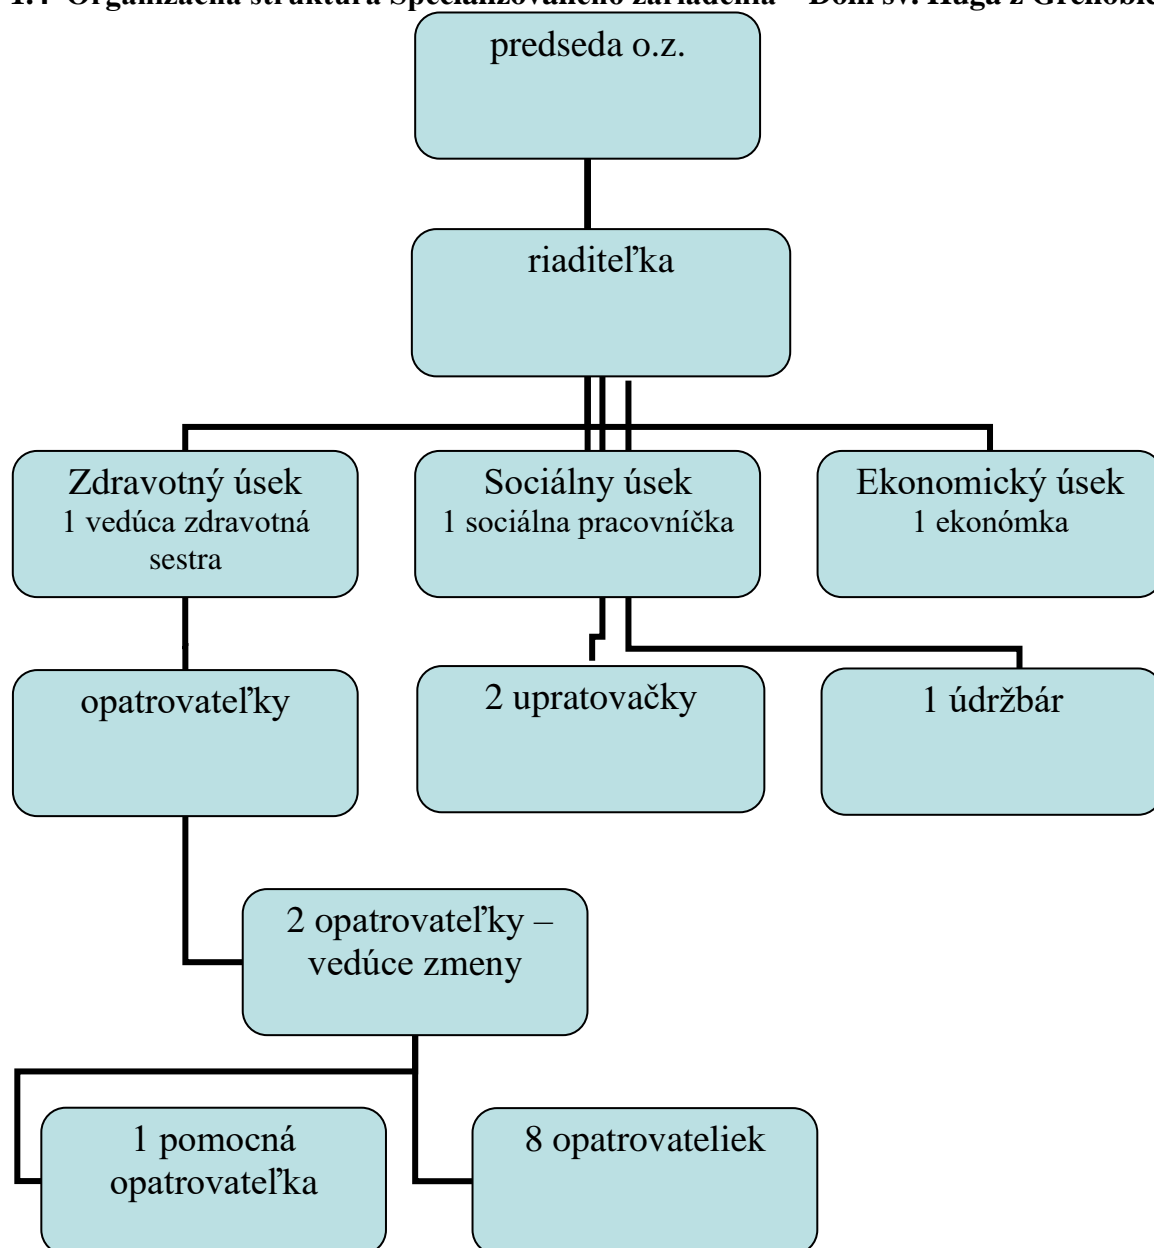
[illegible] Organizačná štruktúra Špecializovaného zariadenia – Dom sv. Hugo z Grenoble

predseda o.z.

riaditeľka

Zdravotný úsek
1 vedúca zdravotná sestra

Sociálny úsek
1 sociálna pracovníčka

Ekonomický úsek
1 ekonómka

opatrovateľky

2 upratovačky

1 údržbár

2 opatrovateľky – vedúce zmeny

1 pomocná opatrovateľka

8 opatrovateliek